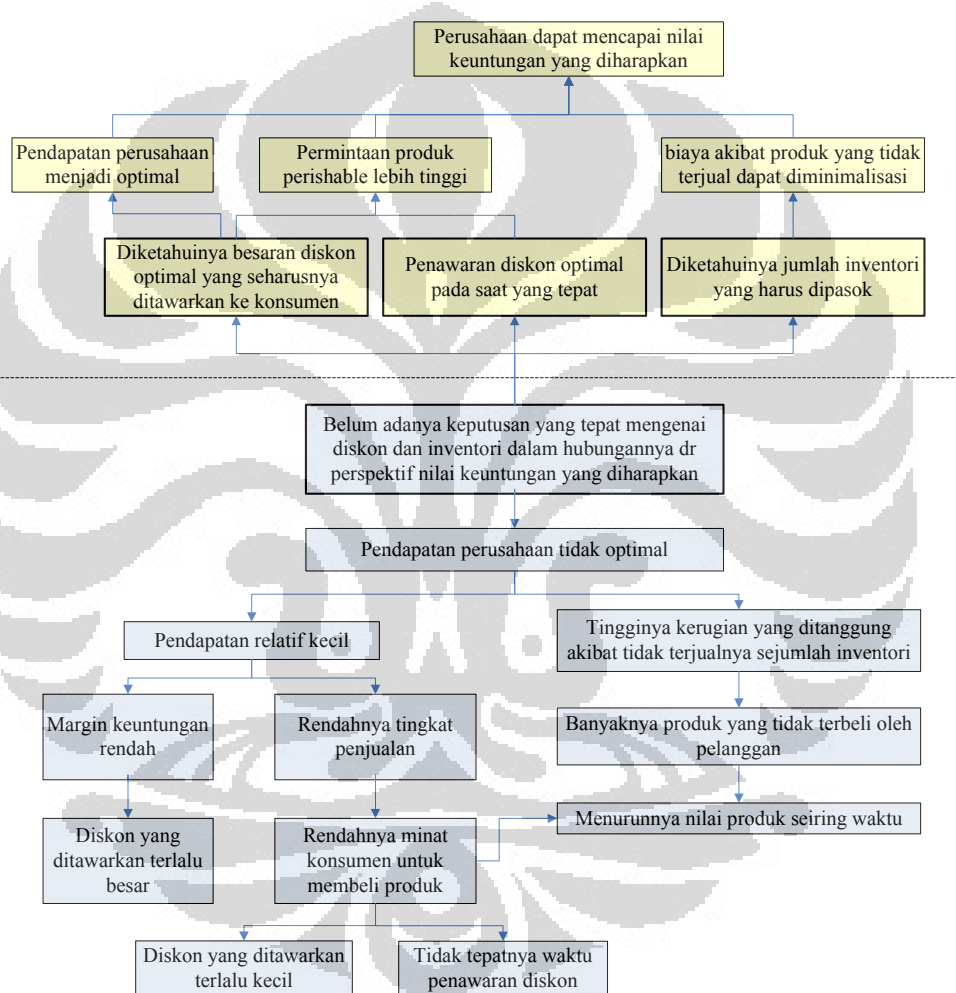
Perusahaan dapat mencapai nilai keuntungan yang diharapkan

Pendapatan perusahaan menjadi optimal

Permintaan produk perishable lebih tinggi

biaya akibat produk yang tidak terjual dapat diminimalisasi

Diketahuinya besaran diskon optimal yang seharusnya ditawarkan ke konsumen

Penawaran diskon optimal pada saat yang tepat

Diketahuinya jumlah inventori yang harus dipasok

Belum adanya keputusan yang tepat mengenai diskon dan inventori dalam hubungannya dr perspektif nilai keuntungan yang diharapkan

Pendapatan perusahaan tidak optimal

Pendapatan relatif kecil

Tingginya kerugian yang ditanggung akibat tidak terjualnya sejumlah inventori

Margin keuntungan rendah

Rendahnya tingkat penjualan

Banyaknya produk yang tidak terbeli oleh pelanggan

Diskon yang ditawarkan terlalu besar

Rendahnya minat konsumen untuk membeli produk

Menurunnya nilai produk seiring waktu

Diskon yang ditawarkan terlalu kecil

Tidak tepatnya waktu penawaran diskon